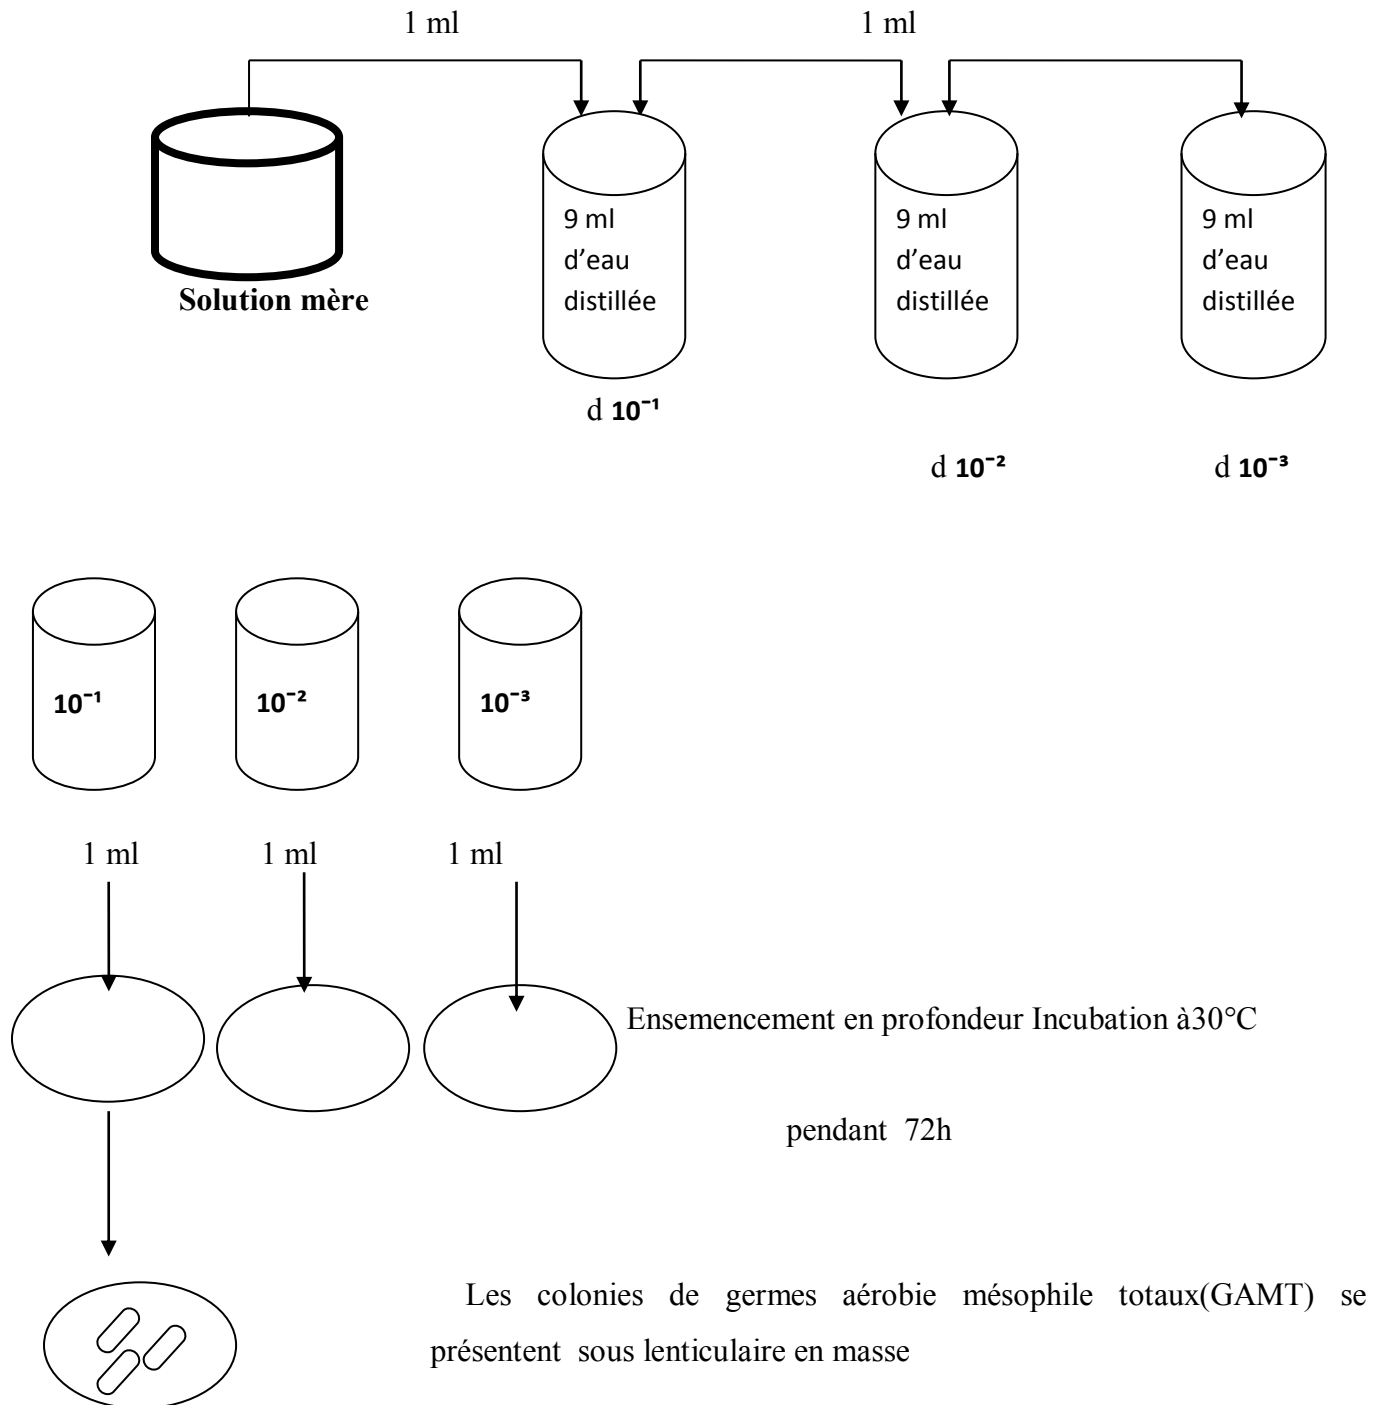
1 ml

1 ml

Solution mère

9 ml d'eau distillée

9 ml d'eau distillée

9 ml d'eau distillée

d $10^{-1}$

d $10^{-2}$

d $10^{-3}$

$10^{-1}$

$10^{-2}$

$10^{-3}$

1 ml

1 ml

1 ml

Ensemencement en profondeur Incubation à30°C

pendant 72h

Les colonies de germes aérobie mésophile totaux(GAMT) se présentent sous lenticulaire en masse